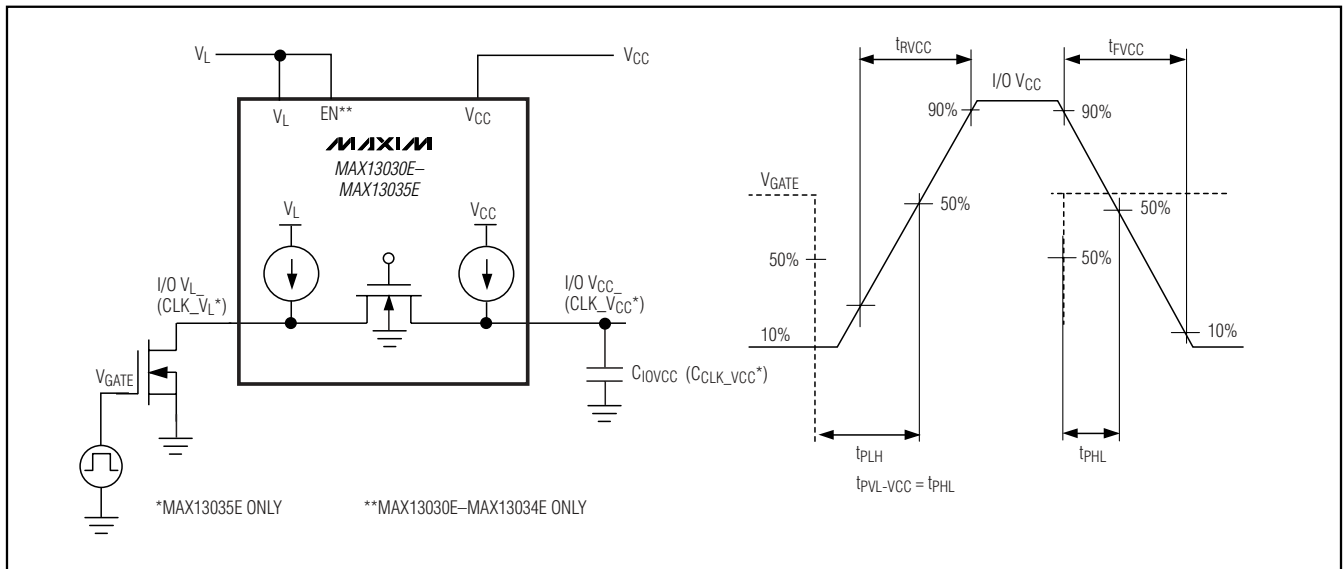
$V_L$

$V_{CC}$

$V_L$

EN**

$V_{CC}$

MAXIM

MAX13030E–MAX13035E

$V_L$

$V_{CC}$

I/O $V_L$_ (CLK_$V_L$*)

I/O $V_{CC}$_ (CLK_$V_{CC}$*)

$V_{GATE}$

$C_{IOVCC}$ ($C_{CLK\_VCC}$*)

*MAX13035E ONLY

**MAX13030E–MAX13034E ONLY

$t_{RVCC}$

$t_{FVCC}$

I/O $V_{CC}$

90%

90%

$V_{GATE}$

50%

50%

50%

50%

10%

10%

$t_{PLH}$

$t_{PHL}$

$t_{PVL-VCC} = t_{PHL}$